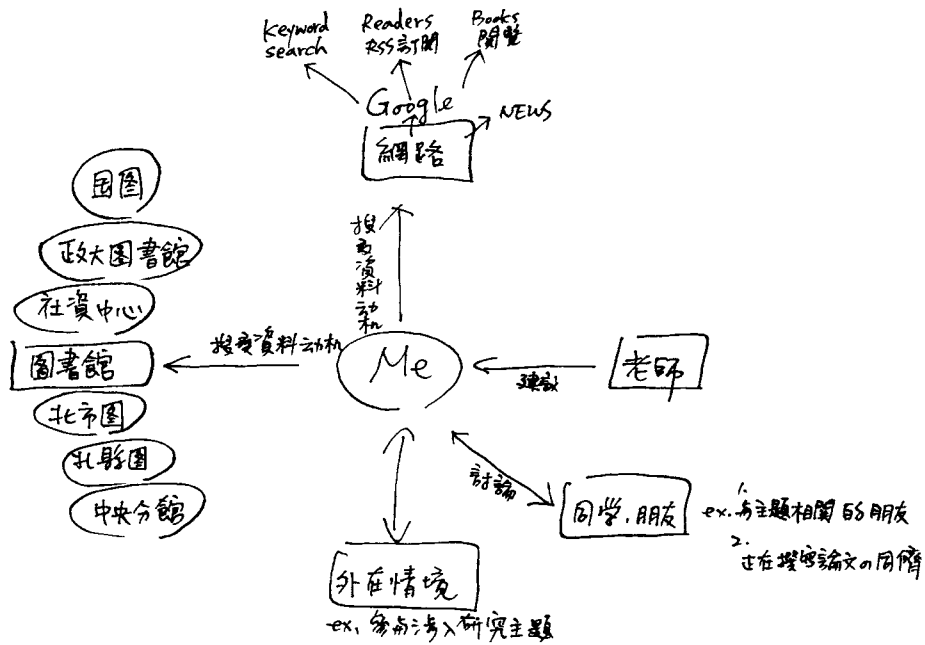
Keyword search

Readers RSS訂閱

Books 閱覽

Google

NEWS

網路

搜尋資料動机

國圖

政大圖書館

社資中心

圖書館

北市圖

北影圖

中央分館

搜尋資料動机

Me

建議

老師

討論

同学,朋友

ex. 1. 有主題相關的朋友
2. 正在撰寫論文的同儕

外在情境

ex, 參加活動入研究主題